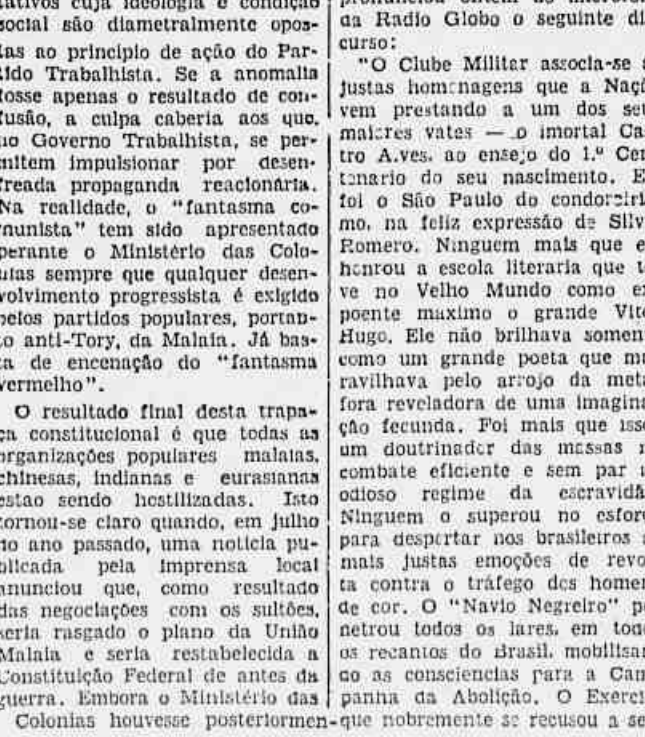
tativos cuja ideologia e condição social são diametralmente opostas ao principio de ação do Partido Trabalhista. Se a anomalia fosse apenas o resultado de confusão, a culpa caberia aos que, no Governo Trabalhista, se permitem impulsionar por desenfreada propaganda reacionaria. Na realidade, o "fantasma comunista" tem sido apresentado perante o Ministério das Colonias sempre que qualquer desenvolvimento progressista é exigido pelos partidos populares, portanto anti-Tory, da Malaia. Já basta de encenação do "fantasma vermelho".

O resultado final desta trapaça constitucional é que todas as organizações populares malaias, chinesas, indianas e eurasianas estão sendo hostilizadas. Isto tornou-se claro quando, em julho do ano passado, uma noticia publicada pela imprensa local anunciou que, como resultado das negociações com os sultões, seria rasgado o plano da União Malaia e seria restabelecida a Constituição Federal de antes da guerra. Embora o Ministério das Colonias houvesse posteriormen-

pronunciou através do microfone da Radio Globo o seguinte di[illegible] curso:

"O Clube Militar associa-se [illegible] justas homenagens que a Naç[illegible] vem prestando a um dos se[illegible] maiores vates — o imortal Ca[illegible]tro Alves, ao ensejo do 1.º Cen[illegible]tenario do seu nascimento. E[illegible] foi o São Paulo do condoreir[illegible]mo, na feliz expressão de Silv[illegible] Romero. Ninguem mais que e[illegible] honrou a escola literaria que t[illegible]ve no Velho Mundo como e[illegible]poente maximo o grande Vit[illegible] Hugo. Ele não brilhava somen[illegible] como um grande poeta que ma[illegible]ravilhava pelo arrojo da meta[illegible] fora reveladora de uma imagina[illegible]ção fecunda. Foi mais que isso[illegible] um doutrinador das massas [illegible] combate eficiente e sem par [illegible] odioso regime da escravidã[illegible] Ninguem o superou no esfor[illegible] para despertar nos brasileiros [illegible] mais justas emoções de revo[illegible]ta contra o tráfego dos homen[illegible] de cor. O "Navio Negreiro" pe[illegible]netrou todos os lares, em tod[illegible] os recantos do Brasil, mobilizan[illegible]do as consciencias para a Cam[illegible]panha da Abolição. O Exerci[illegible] que nobremente se recusou a se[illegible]